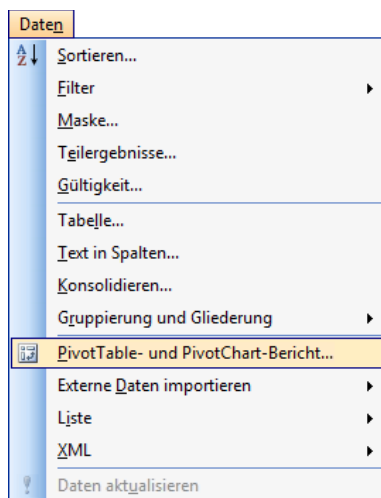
Daten

Sortieren...
Filter
Maske...
Teilergebnisse...
Gültigkeit...
Tabelle...
Text in Spalten...
Konsolidieren...
Gruppierung und Gliederung
PivotTable- und PivotChart-Bericht...
Externe Daten importieren
Liste
XML
Daten aktualisieren